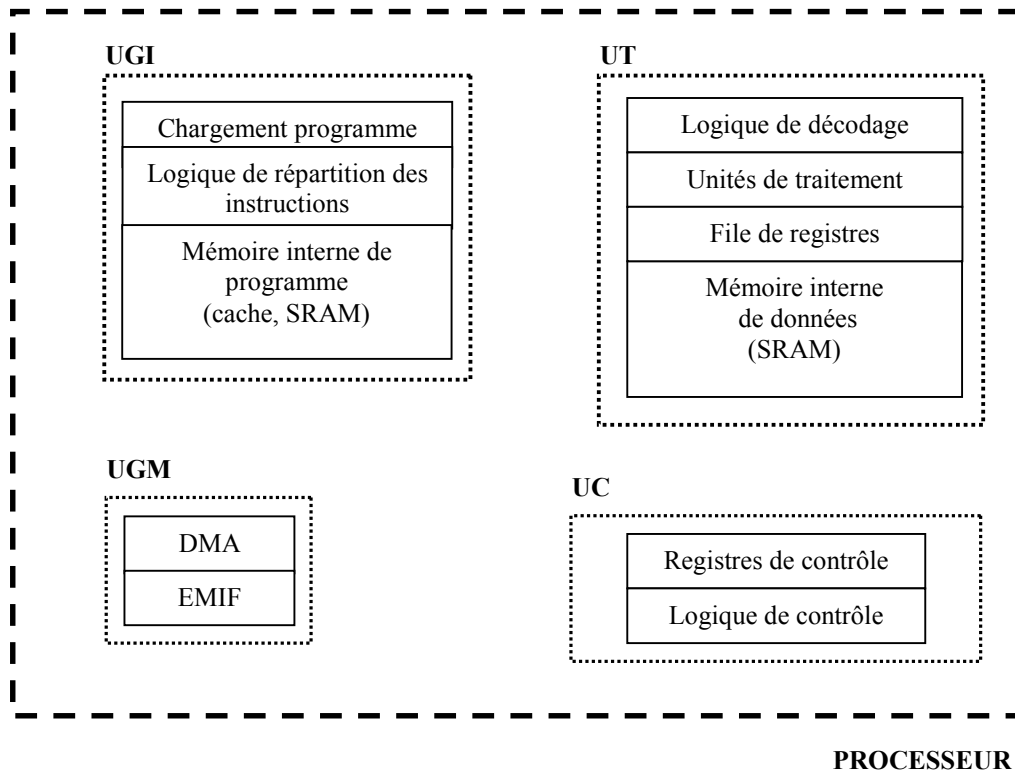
UGI

Chargement programme

Logique de répartition des instructions

Mémoire interne de programme (cache, SRAM)

UT

Logique de décodage

Unités de traitement

File de registres

Mémoire interne de données (SRAM)

UGM

DMA

EMIF

UC

Registres de contrôle

Logique de contrôle

PROCESSEUR